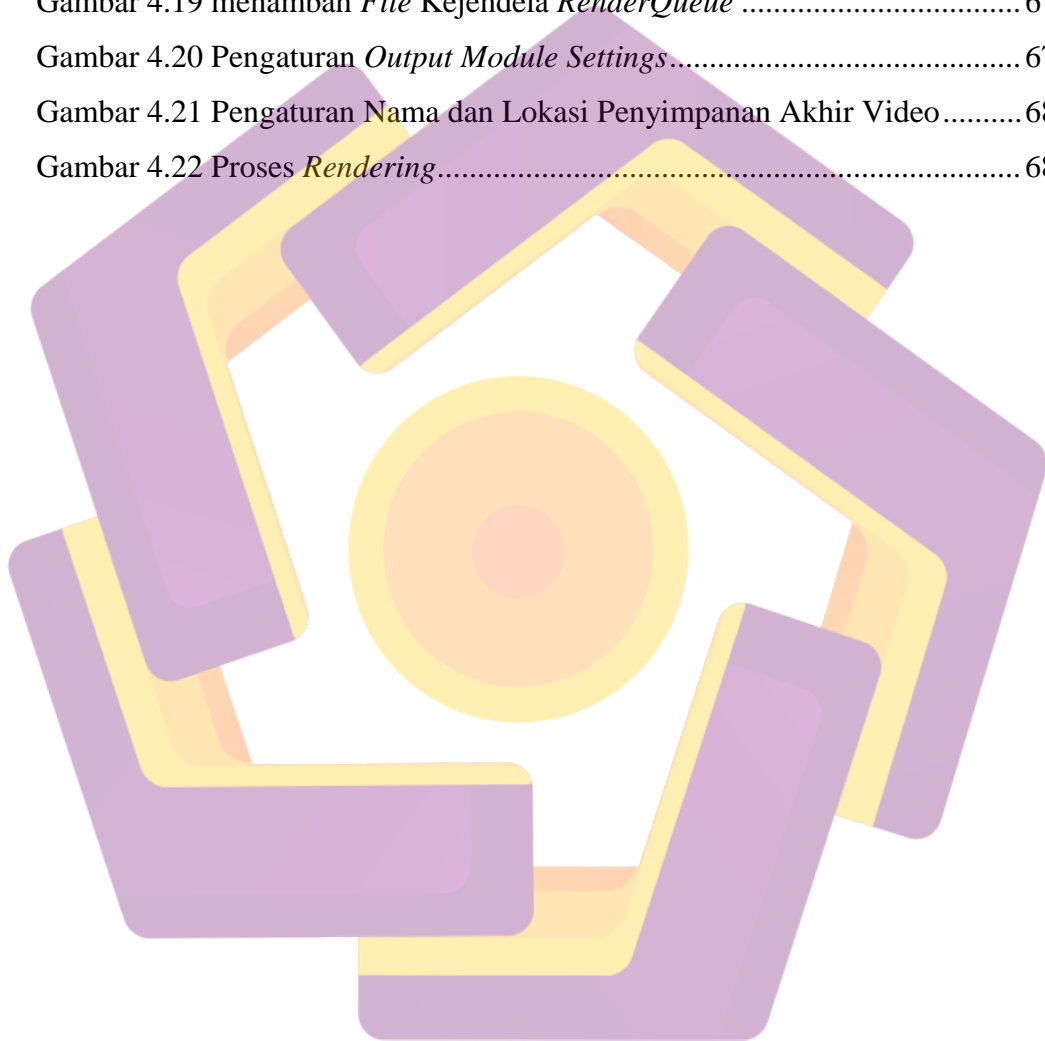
Gambar 4.19 menambah File Kejendela RenderQueue ..................................... 6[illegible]

Gambar 4.20 Pengaturan *Output Module Settings*.............................................. 6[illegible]

Gambar 4.21 Pengaturan Nama dan Lokasi Penyimpanan Akhir Video.......... 6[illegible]

Gambar 4.22 Proses *Rendering*........................................................................ 6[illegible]